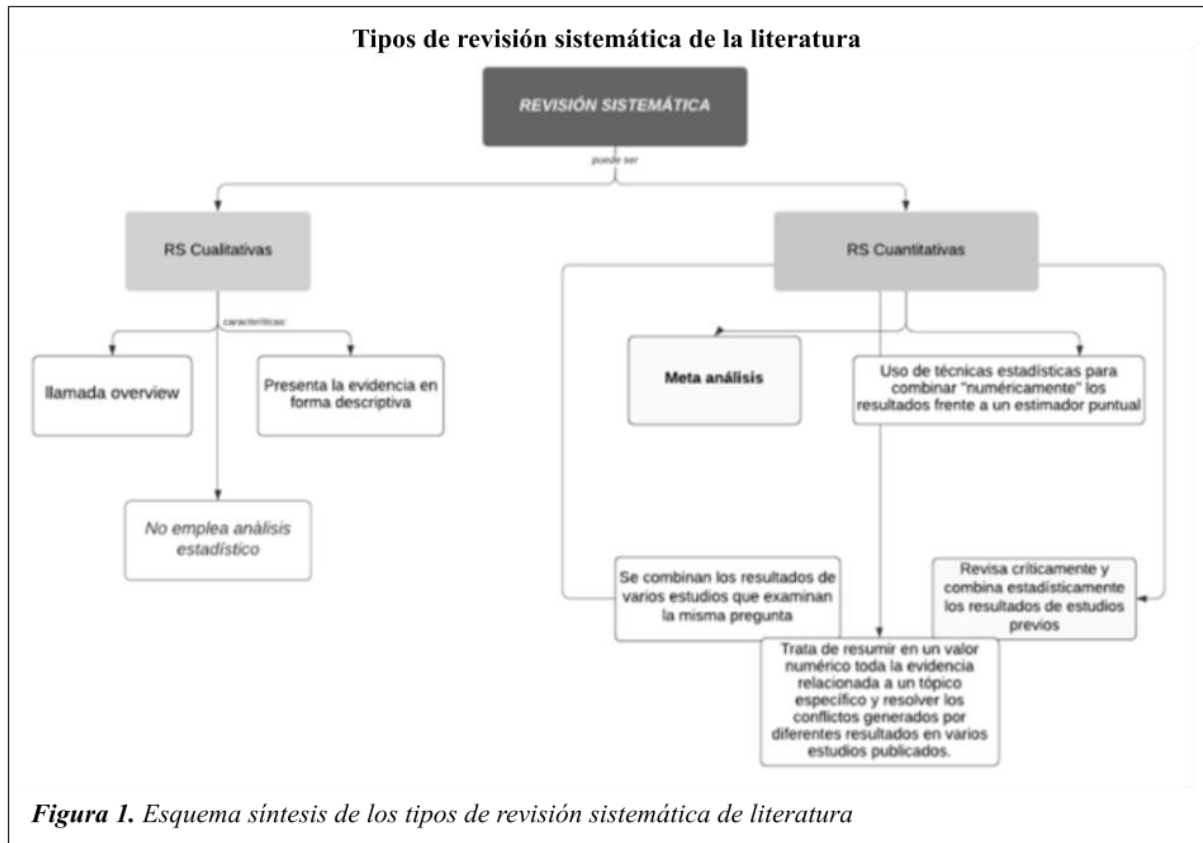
Tipos de revisión sistemática de la literatura

REVISIÓN SISTEMÁTICA

puede ser

RS Cualitativas

características:

llamada overview

Presenta la evidencia en forma descriptiva

No emplea análisis estadístico

RS Cuantitativas

Meta análisis

Uso de técnicas estadísticas para combinar "numéricamente" los resultados frente a un estimador puntual

Se combinan los resultados de varios estudios que examinan la misma pregunta

Revisa críticamente y combina estadísticamente los resultados de estudios previos

Trata de resumir en un valor numérico toda la evidencia relacionada a un tópico específico y resolver los conflictos generados por diferentes resultados en varios estudios publicados.

Figura 1. Esquema síntesis de los tipos de revisión sistemática de literatura